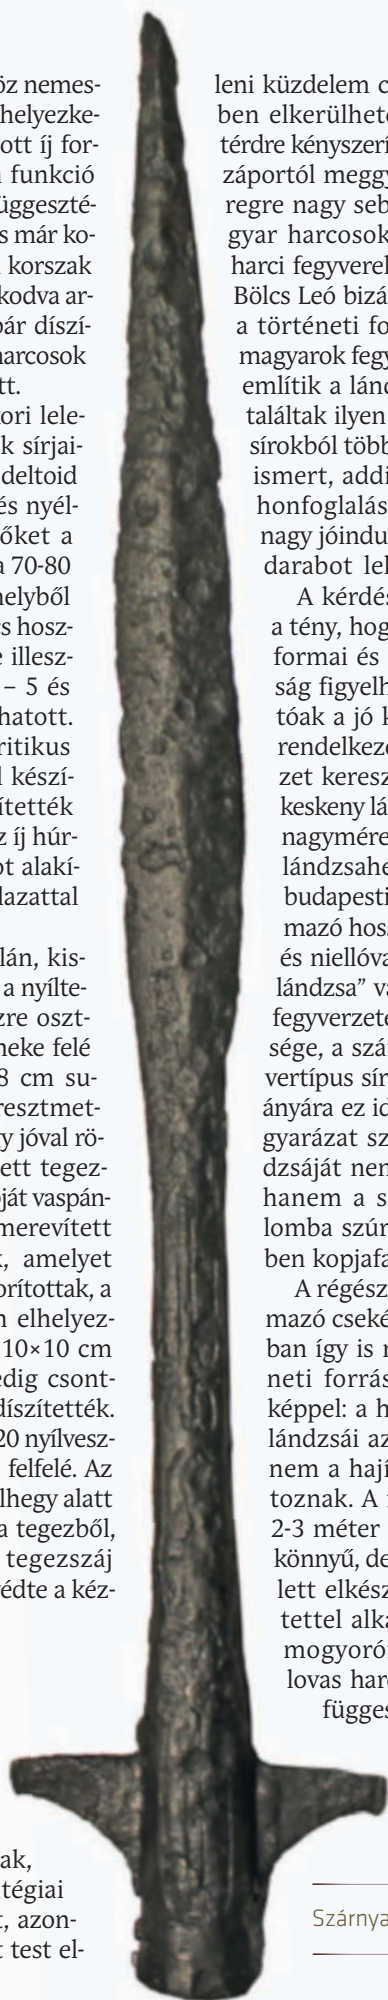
öz nemes-
elhelyezke-
ott új for-
a funkció
üggeszté-
s már ko-
korszak
kodva ar-
pár díszí-
harcosok
tt.

ori lele-
k sírjai-
deltoid
és nyél-
őket a
a 70-80
helyből
s hosz-
e illesz-
– 5 és
hatott.
ritikus
l készí-
ítették
z új húr-
ot alakí-
lazattal

lán, kis-
a nyílte-
zre oszt-
neke felé
8 cm su-
resztmet-
y jóval rö-
ett tegez-
ját vaspán-
merevített
k, amelyet
orították, a
n elhelyez-
10×10 cm
edig csont-
díszítették.
20 nyílvesz-
felfelé. Az
lhegy alatt
a tegezből,
tegezszáj
édte a kéz-

ak,
tégiai
, azon-
test el-

leni küzdelem c
ben elkerülhet
térdre kényszerí
záportól meggy
regre nagy seb
gyar harcosok
harci fegyverek
Bölcs Leó bizá
a történeti fo
magyarok fegy
említik a lánc
találtak ilyen
sírokból több
ismert, addi
honfoglalás
nagy jóindu
darabot lel

A kérdés
a tény, hog
formai és
ság figyelh
tóak a jó k
rendelkez
zet keresz
keskeny lá
nagymére
lándzsahe
budapesti
mazó hos
és niellóva
lándzsa" va
fegyverzete
sége, a szá
vertípus sír
ányára ez id
gyarázat sz
dzsáját nem
hanem a s
lomba szúr
ben kopjafa

A régész
mazó csek
ban így is n
neti forrás
képpel: a h
lándzsái az
nem a hají
toznak. A n
2-3 méter
könnyű, de
lett elkész
tettel alka
mogyorós
lovas harc
függes

Szárnya